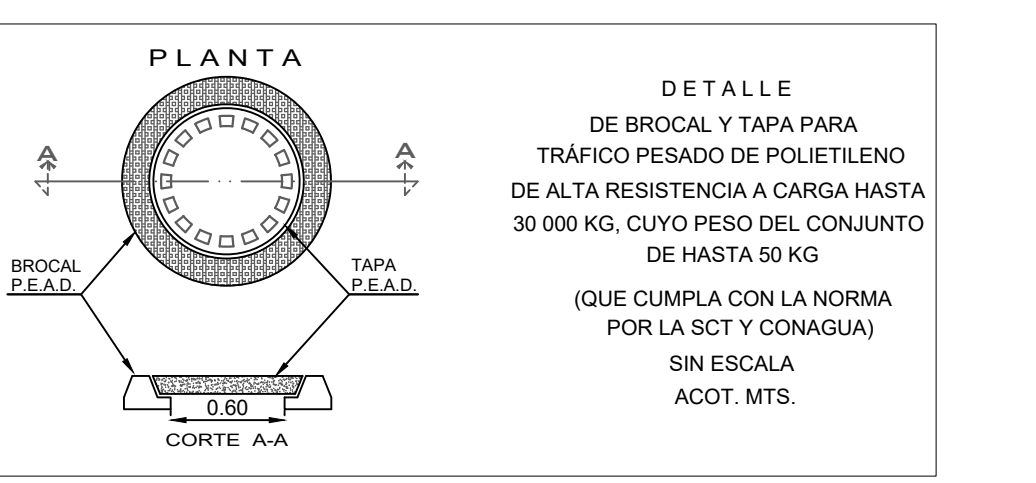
PLANTA

A

A

BROCAL
P.E.A.D.

TAPA
P.E.A.D.

0.60

CORTE A-A

DETALLE
DE BROCAL Y TAPA PARA
TRÁFICO PESADO DE POLIETILENO
DE ALTA RESISTENCIA A CARGA HASTA
30 000 KG, CUYO PESO DEL CONJUNTO
DE HASTA 50 KG

(QUE CUMPLA CON LA NORMA
POR LA SCT Y CONAGUA)
SIN ESCALA
ACOT. MTS.